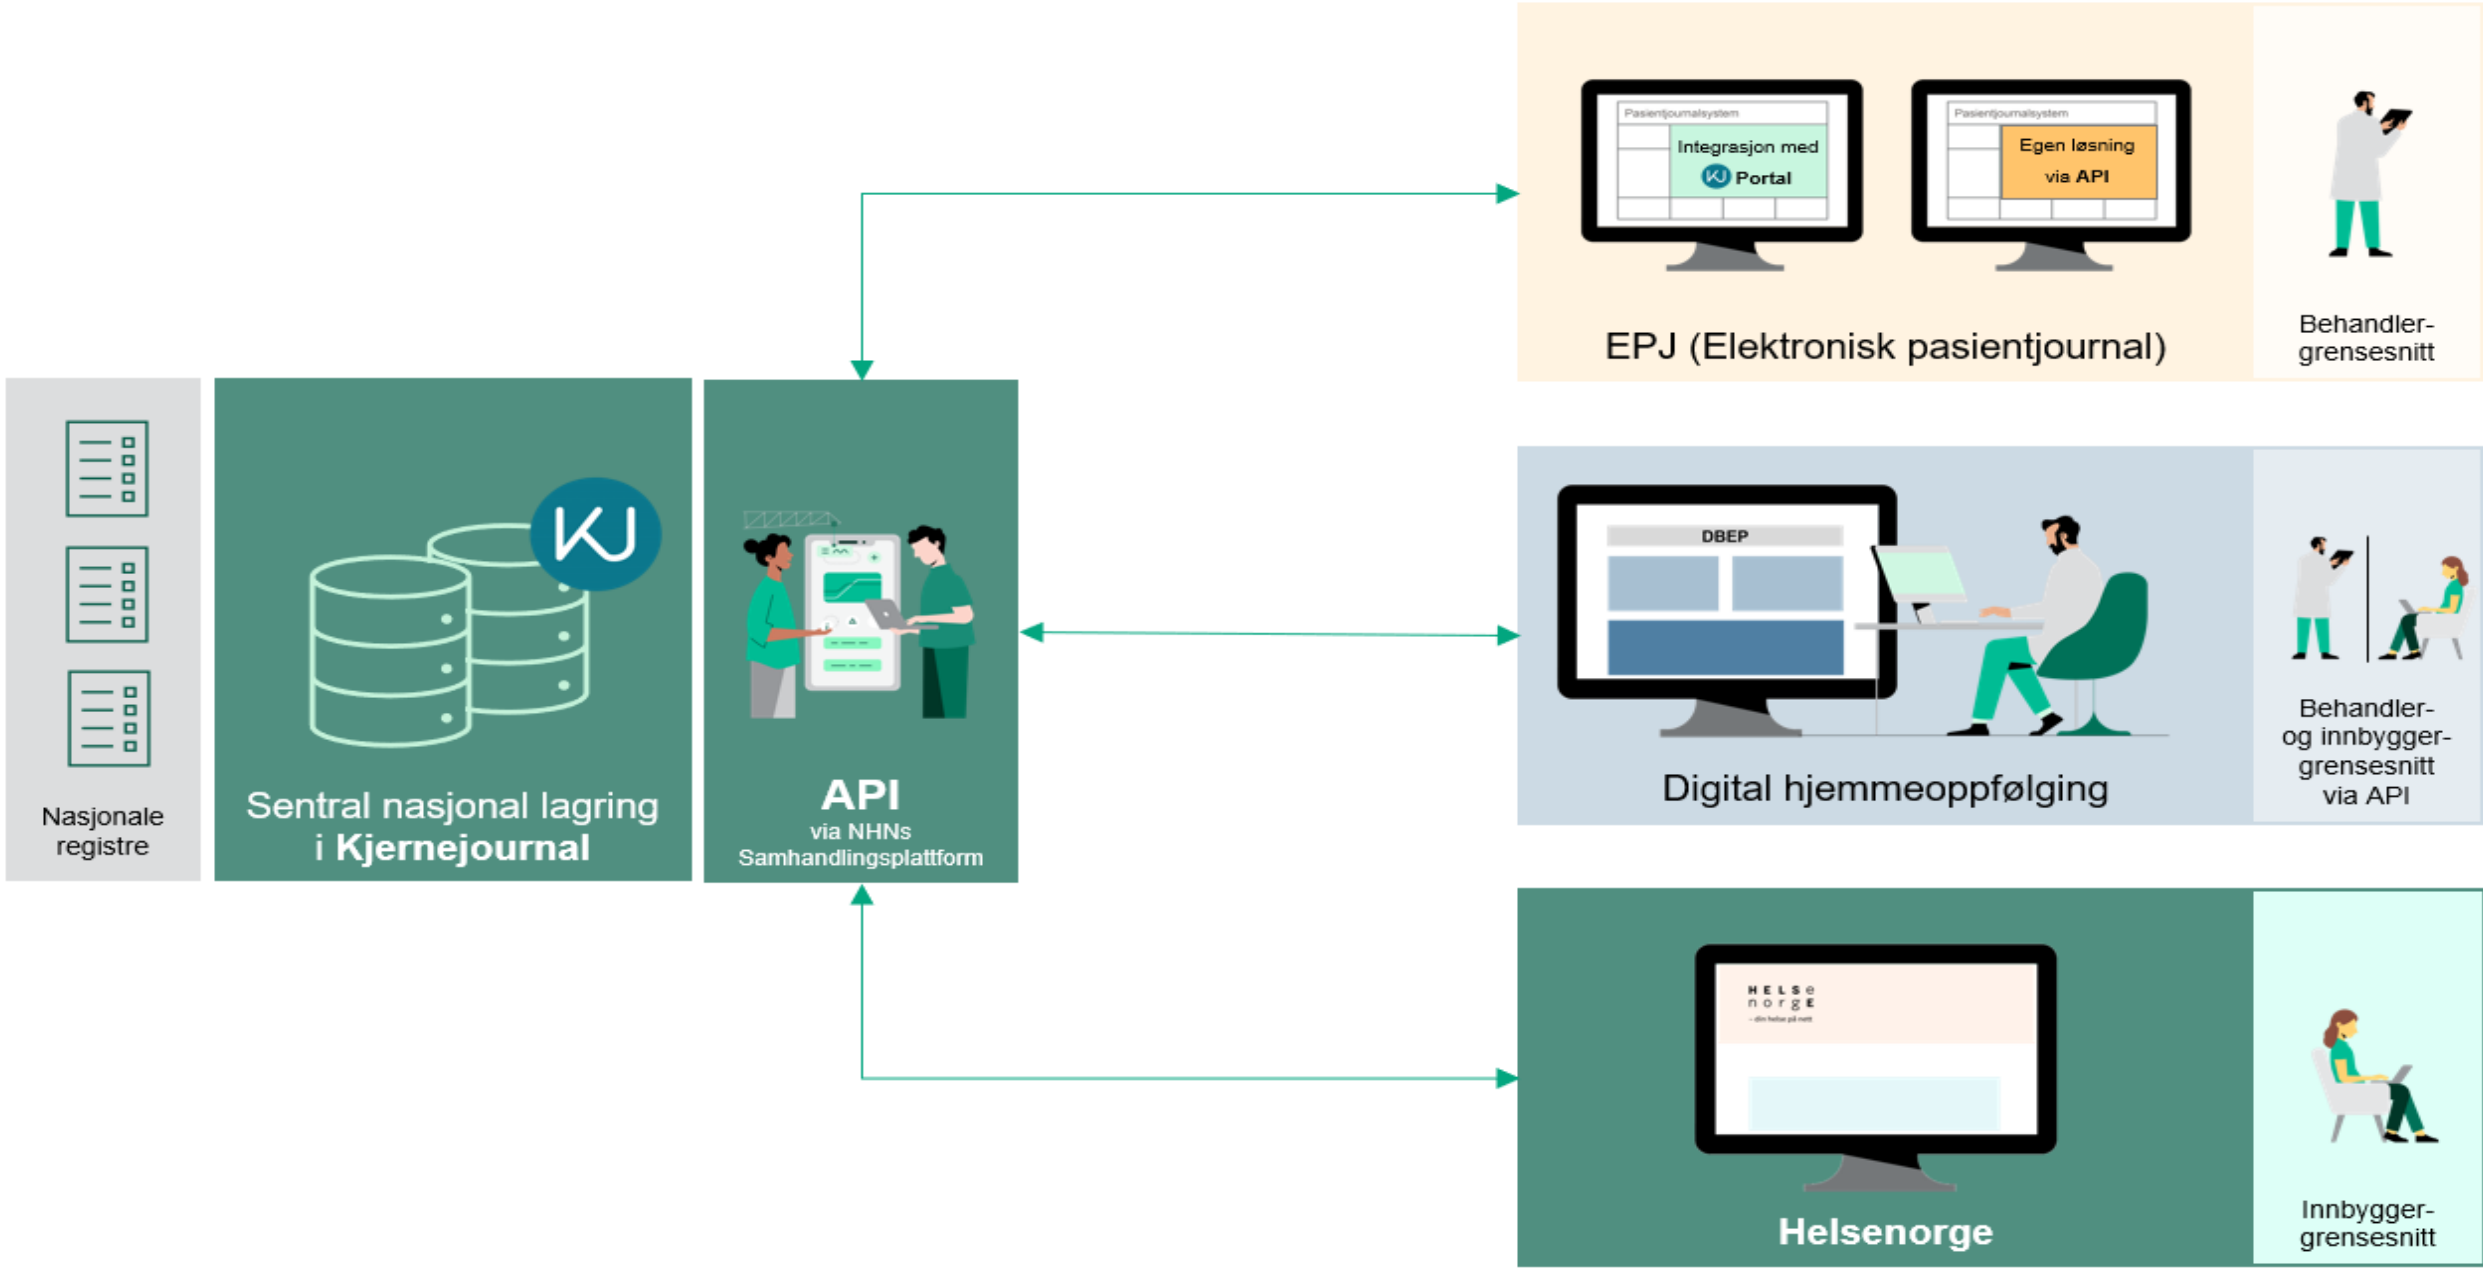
Pasientjournalsystem
Integrasjon med
KJ Portal

Pasientjournalsystem
Egen løsning via API

EPJ (Elektronisk pasientjournal)

Behandler-grensesnitt

Nasjonale registre

KJ

Sentral nasjonal lagring i **Kjernejournal**

API
via NHNs Samhandlingsplattform

DBEP

Digital hjemmeoppfølging

Behandler- og innbygger-grensesnitt via API

HELSE norge
– din helse på nett

Helsenorge

Innbygger-grensesnitt